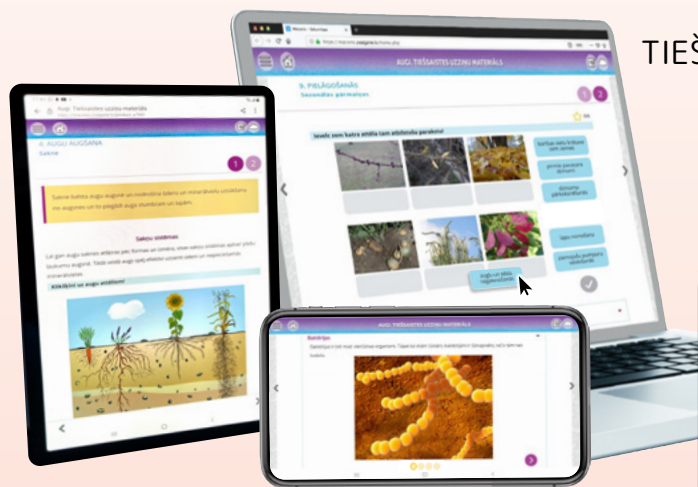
TIEŠ

AUGI. TIEŠSAISTES UZDEVUMU MATERIĀLS

9. PIELĀGOŠANĀS
Sezonālās pārmaiņas

1 2

Ievelc zem katra attēla tam atbilstošu parakstu!

augu un laku nogatavošanās

AUGI. TIEŠSAISTES UZDEVUMU MATERIĀLS

4. AUGU AUGŠANA
Saknes

1 2

Saknes sistēmas

Ārējā uzbūve un augu attīstība

AUGI. TIEŠSAISTES UZDEVUMU MATERIĀLS

Baktērijas